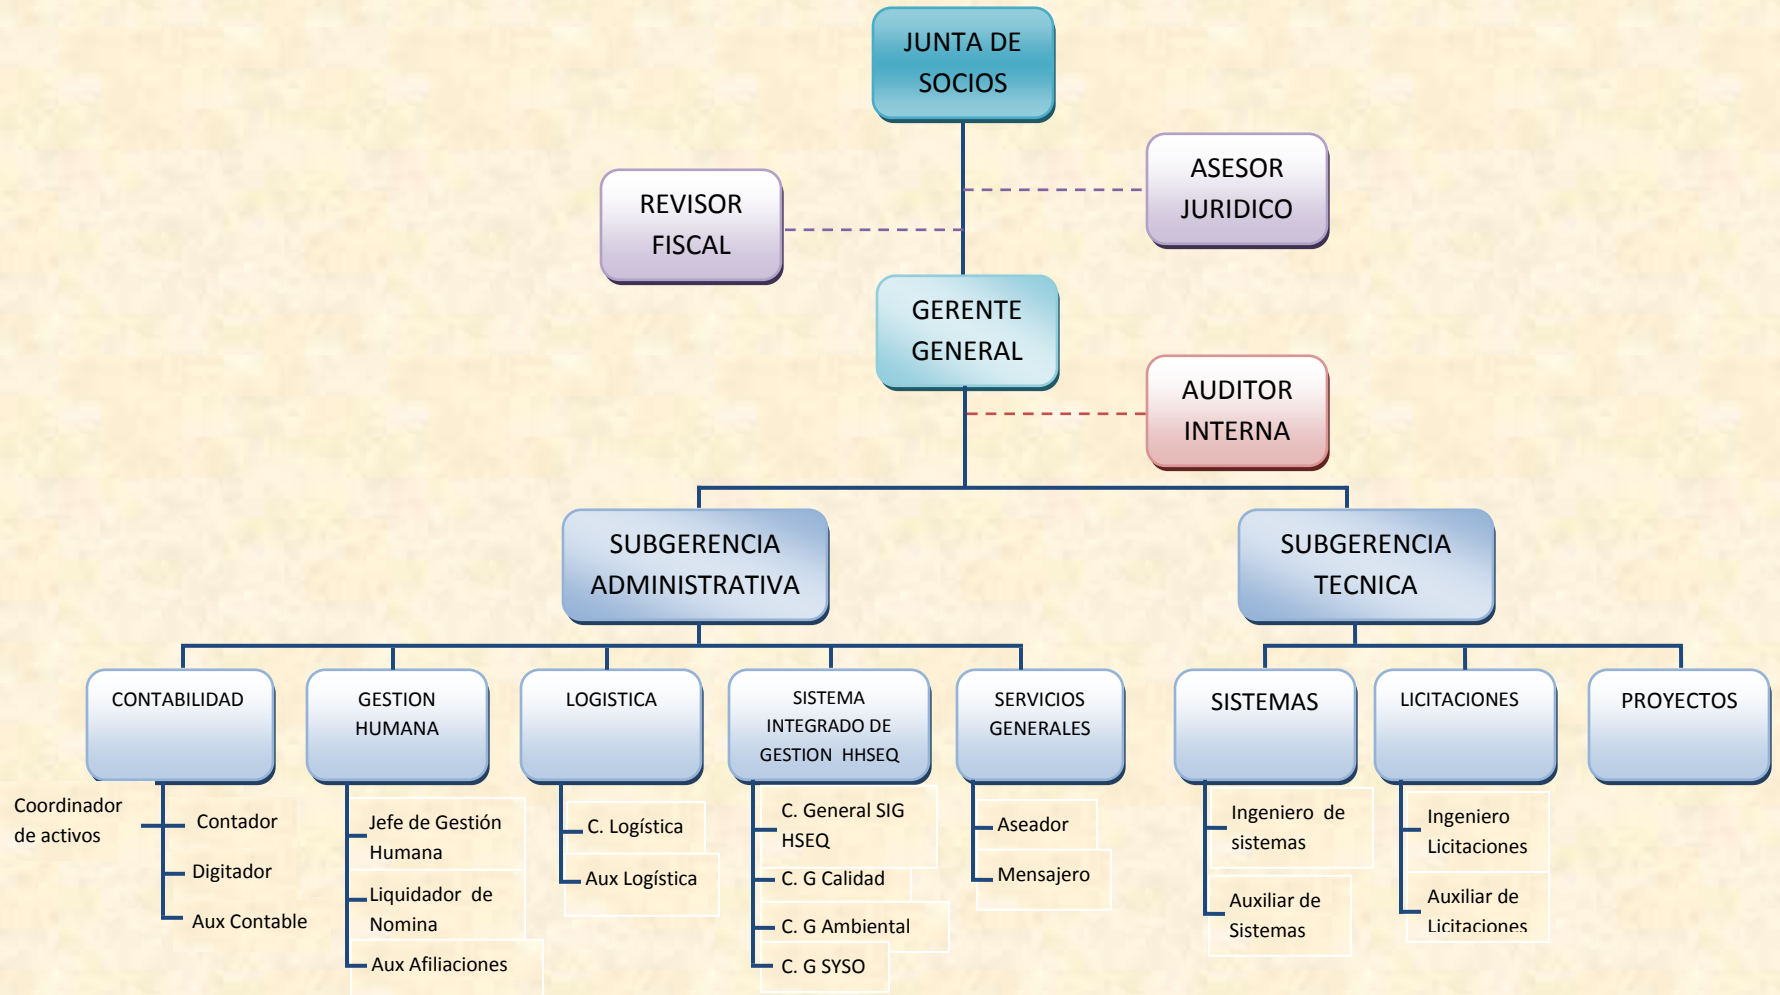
JUNTA DE SOCIOS

REVISOR FISCAL

ASESOR JURIDICO

GERENTE GENERAL

AUDITOR INTERNA

SUBGERENCIA ADMINISTRATIVA

SUBGERENCIA TECNICA

CONTABILIDAD

Coordinador de activos

Contador

Digitador

Aux Contable

GESTION HUMANA

Jefe de Gestión Humana

Liquidador de Nomina

Aux Afiliaciones

LOGISTICA

C. Logística

Aux Logística

SISTEMA INTEGRADO DE GESTION HHSEQ

C. General SIG HSEQ

C. G Calidad

C. G Ambiental

C. G SYSO

SERVICIOS GENERALES

Aseador

Mensajero

SISTEMAS

Ingeniero de sistemas

Auxiliar de Sistemas

LICITACIONES

Ingeniero Licitaciones

Auxiliar de Licitaciones

PROYECTOS